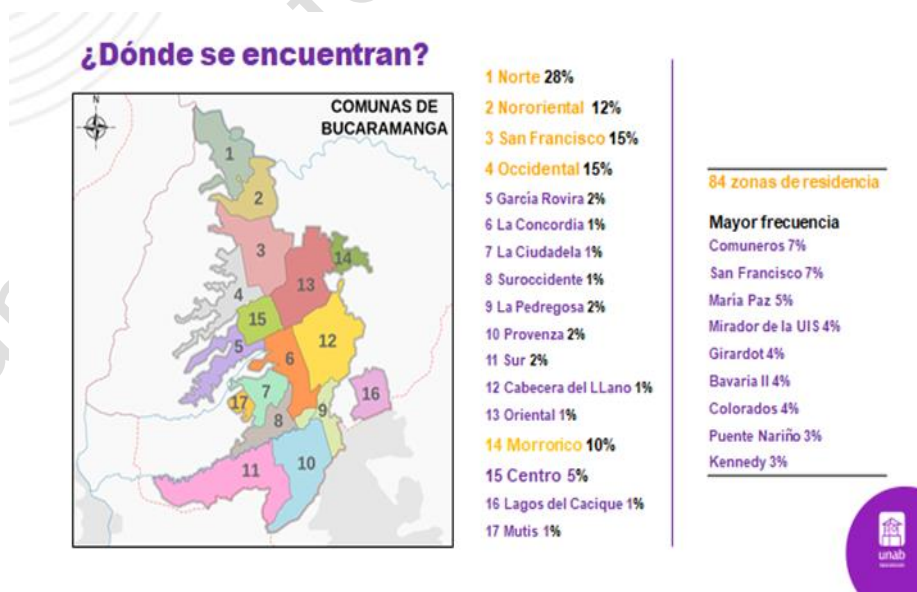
¿Dónde se encuentran?

N

COMUNAS DE BUCARAMANGA

1
2
3
4
5
6
7
8
9
10
11
12
13
14
15
16
17

1 Norte 28%
2 Nororiental 12%
3 San Francisco 15%
4 Occidental 15%
5 García Rovira 2%
6 La Concordia 1%
7 La Ciudadela 1%
8 Suroccidente 1%
9 La Pedregosa 2%
10 Provenza 2%
11 Sur 2%
12 Cabecera del LLano 1%
13 Oriental 1%
14 Morrorico 10%
15 Centro 5%
16 Lagos del Cacique 1%
17 Mutis 1%

84 zonas de residencia

Mayor frecuencia
Comuneros 7%
San Francisco 7%
María Paz 5%
Mirador de la UIS 4%
Girardot 4%
Bavaria II 4%
Colorados 4%
Puente Nariño 3%
Kennedy 3%

unab